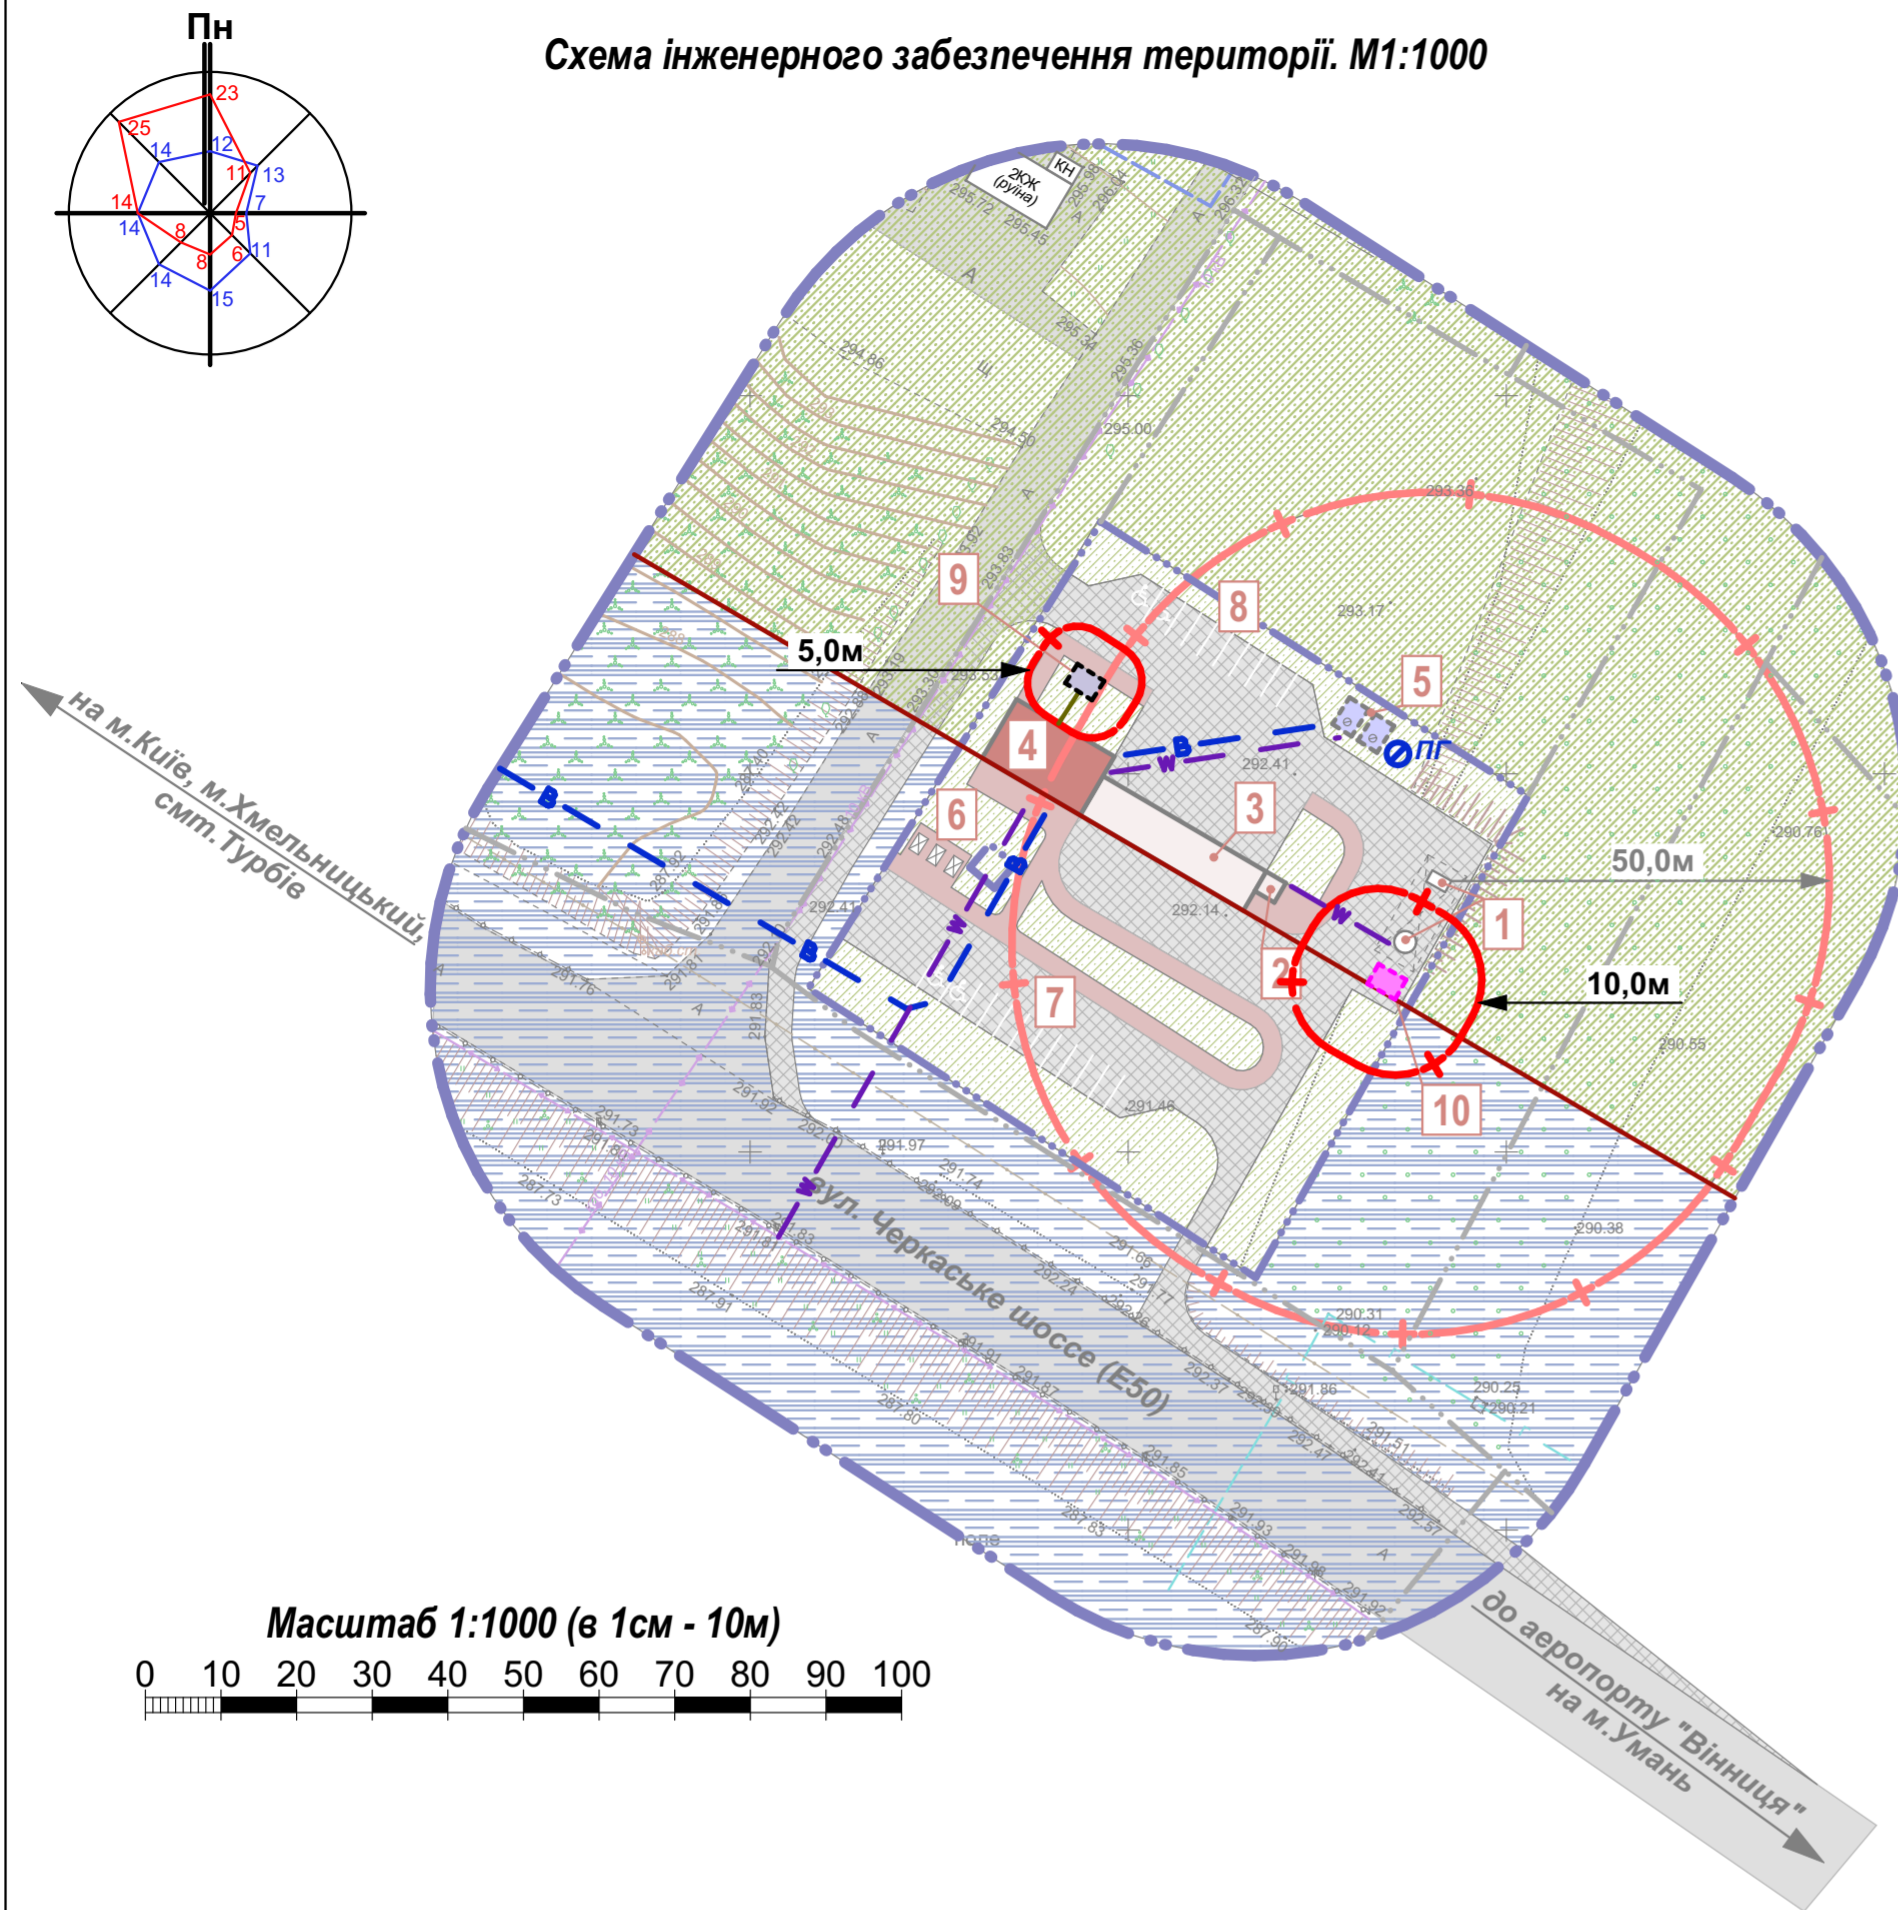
Пн

23
25
12
14
11
13
7
14
5
8
14
11
8
6
14
15

Схема інженерного забезпечення території. М1:1000

2КЖ (руїна)
КН

на м.Київ, м.Хмельницький, смт.Турбів

5,0м
9
8
5
4
ПГ
3
6
50,0м
1
2
10,0м
7
10

вул. Черкаське шосе (Е50)

до аеропорту "Вінниця" на м.Умань

Масштаб 1:1000 (в 1см - 10м)
0 10 20 30 40 50 60 70 80 90 100